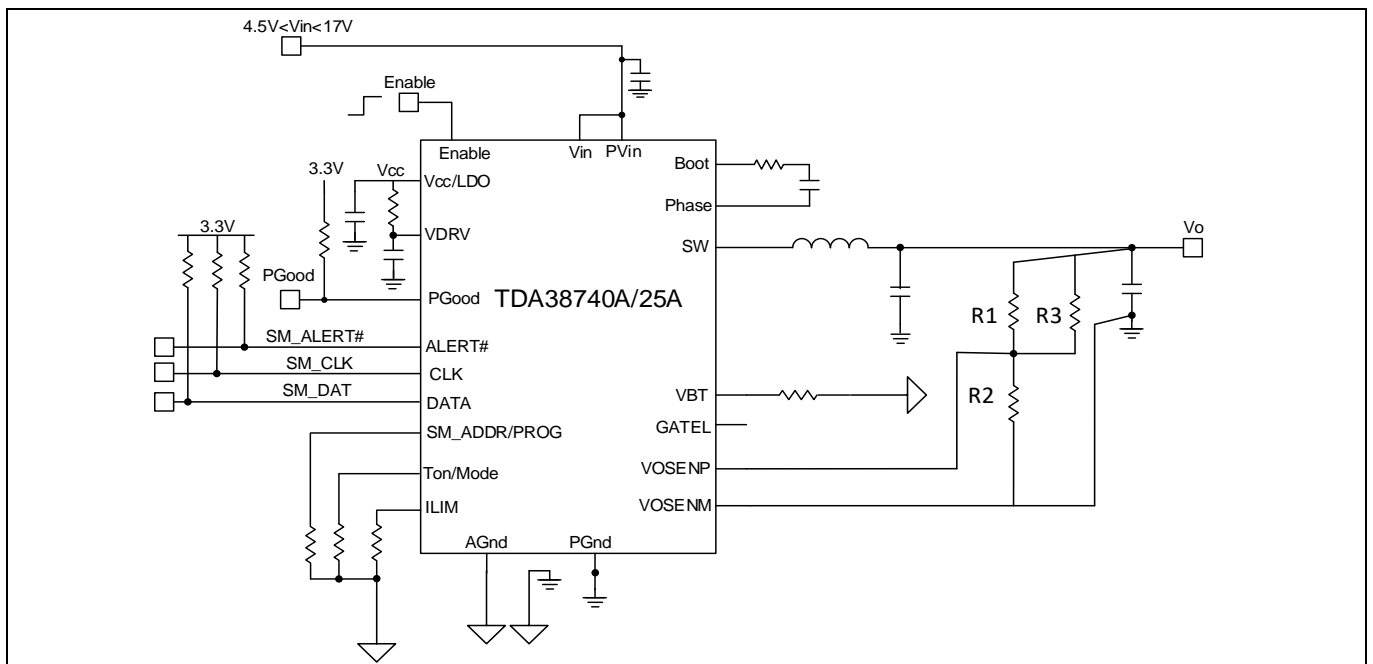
4.5V<Vin<17V

Enable

Enable

Vin

PVin

3.3V

Vcc

Vcc/LDO

Boot

Phase

VDRV

3.3V

SW

Vo

PGood

PGood

TDA38740A/25A

R1

R3

SM_ALERT#

ALERT#

SM_CLK

CLK

SM_DAT

DATA

VBT

R2

SM_ADDR/PROG

GATEL

Ton/Mode

VOSENP

ILIM

VOSENM

AGnd

PGnd